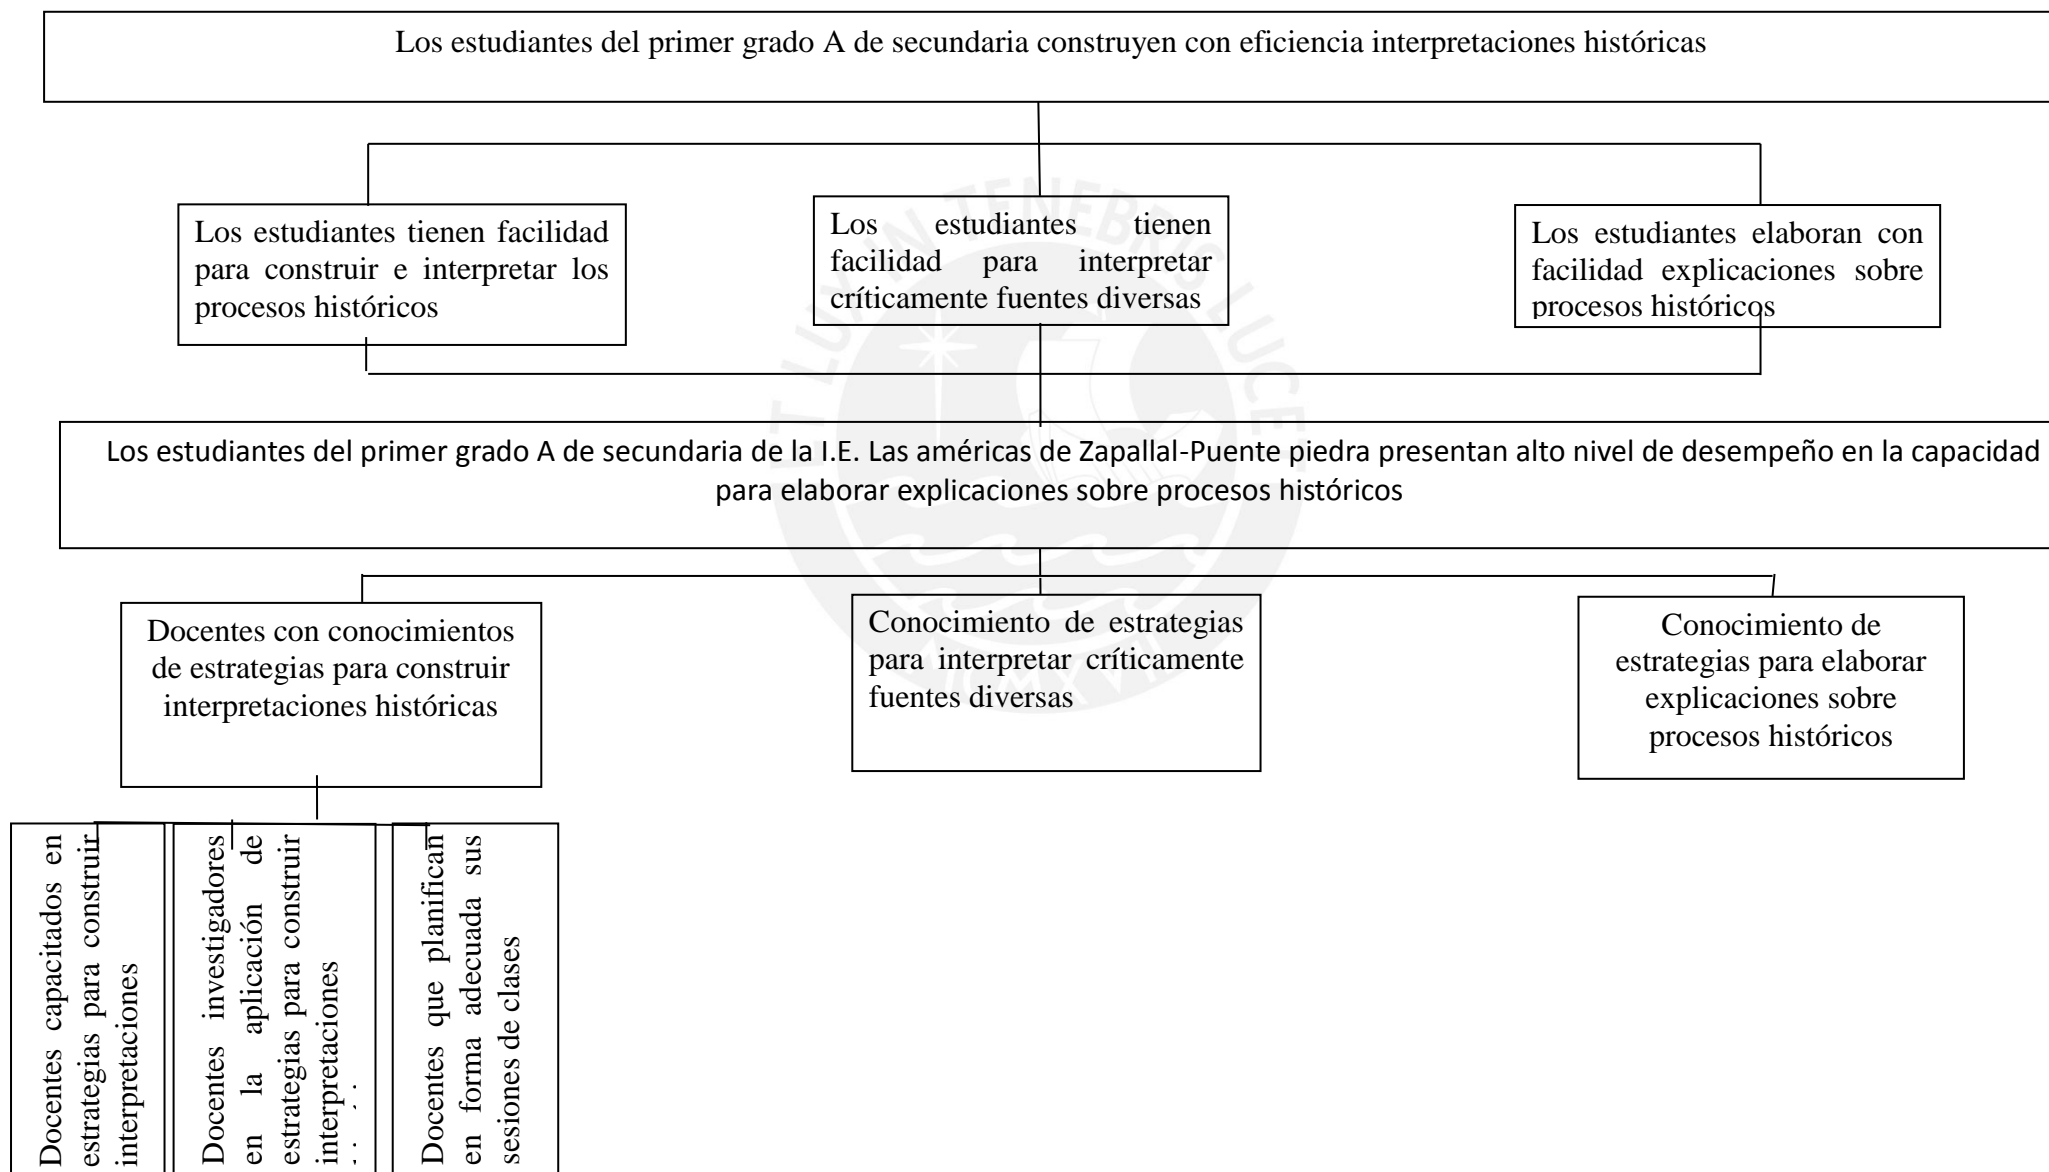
Los estudiantes del primer grado A de secundaria construyen con eficiencia interpretaciones históricas

Los estudiantes tienen facilidad para construir e interpretar los procesos históricos

Los estudiantes tienen facilidad para interpretar críticamente fuentes diversas

Los estudiantes elaboran con facilidad explicaciones sobre procesos históricos

Los estudiantes del primer grado A de secundaria de la I.E. Las américas de Zapallal-Puente piedra presentan alto nivel de desempeño en la capacidad para elaborar explicaciones sobre procesos históricos

Docentes con conocimientos de estrategias para construir interpretaciones históricas

Conocimiento de estrategias para interpretar críticamente fuentes diversas

Conocimiento de estrategias para elaborar explicaciones sobre procesos históricos

Docentes capacitados en estrategias para construir interpretaciones

Docentes investigadores en la aplicación de estrategias para construir interpretaciones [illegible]

Docentes que planifican en forma adecuada sus sesiones de clases